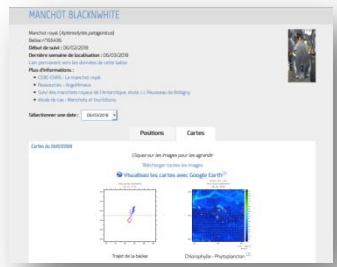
MANCHOT BLACKNWHITE

Manchot royal (Aptenodytes patagonicus)
Balise n°166436
Début de suivi : 05/02/2018
Dernière semaine de localisation : 05/03/2018
Lien permanent vers les données de cette balise

Plus d'informations :
• CEBC-CNRS : Le manchot royal
• Ressources : Argo@maus
• Suivi des manchots royaux de l'Antarctique, école J.J. Rousseau de Boligny
• Étude de cas : Manchots et Icefishes

Sélectionner une date : 05/03/2018

Positions | Cartes

Cartes du 05/03/2018

Cliquer sur les images pour les agrandir
Télécharger toutes les images
Visualisez les cartes avec Google Earth

Trajet de la balise
Chlorophylle - Phytoplancton